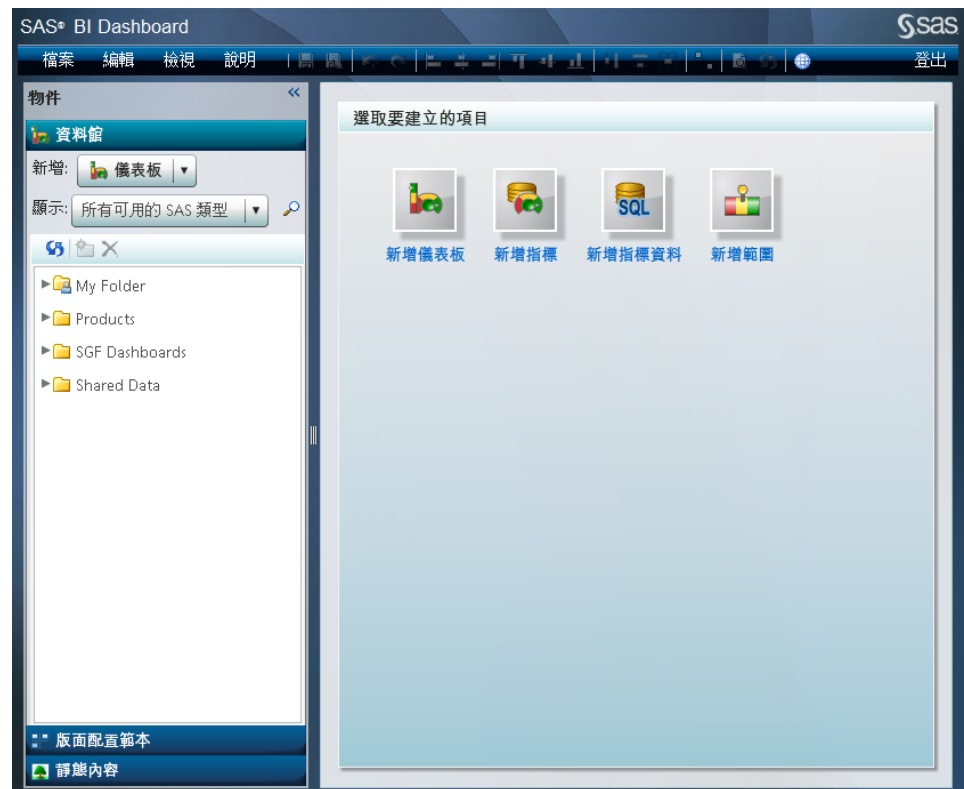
SAS® BI Dashboard

Ssas

檔案 編輯 檢視 說明

登出

物件

資料館

新增: 儀表板

顯示: 所有可用的 SAS 類型

My Folder

Products

SGF Dashboards

Shared Data

版面配置範本

靜態內容

選取要建立的項目

SQL

新增儀表板

新增指標

新增指標資料

新增範圍